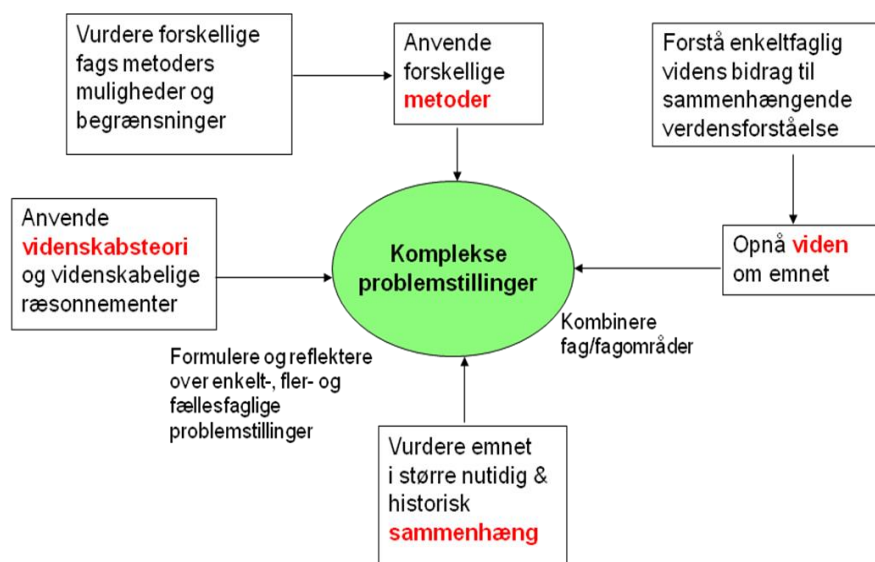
Vurdere forskellige fags metoders muligheder og begrænsninger

Anvende forskellige metoder

Forstå enkeltfaglig videns bidrag til sammenhængende verdensforståelse

Anvende videnskabsteori og videnskabelige ræsonnementer

Komplekse problemstillinger

Opnå viden om emnet

Kombinere fag/fagområder

Formulere og reflektere over enkelt-, fler- og fællesfaglige problemstillinger

Vurdere emnet i større nutidig & historisk sammenhæng